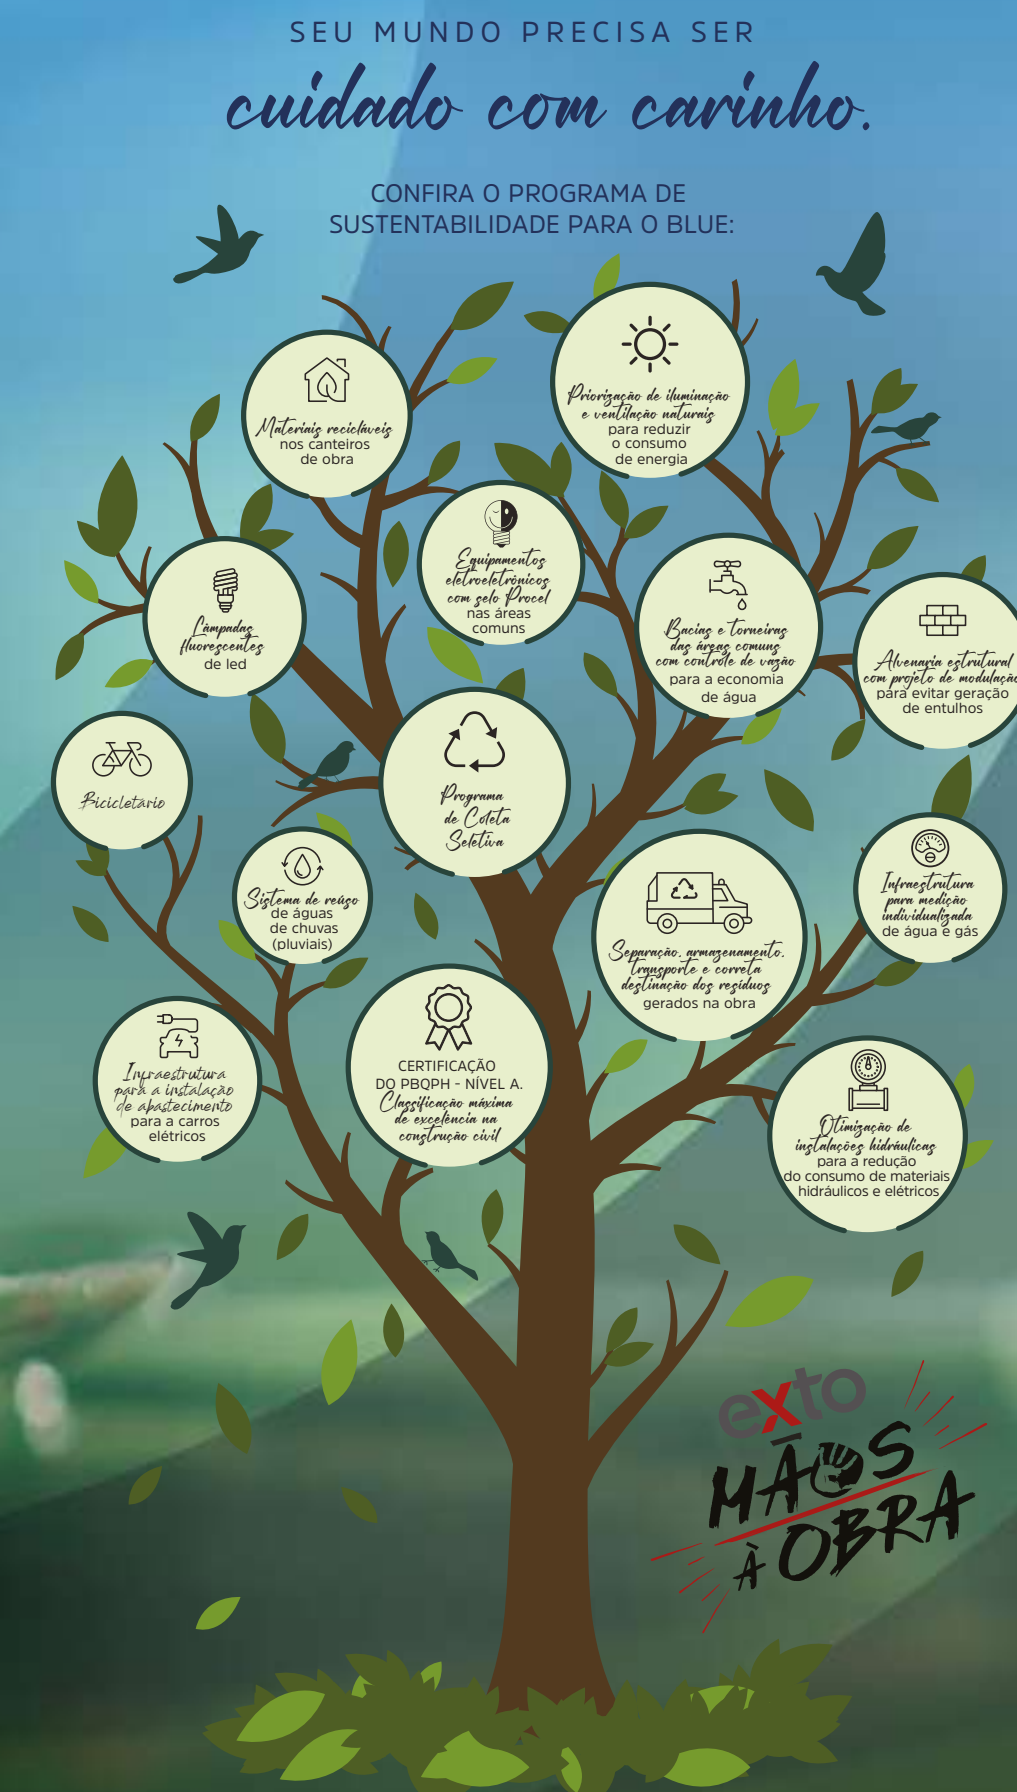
SEU MUNDO PRECISA SER

cuidado com carinho.

CONFIRA O PROGRAMA DE SUSTENTABILIDADE PARA O BLUE:

Materiais recicláveis nos canteiros de obra

Priorização de iluminação e ventilação naturais para reduzir o consumo de energia

Equipamentos eletroeletrônicos com selo Procel nas áreas comuns

Lâmpadas fluorescentes de led

Bacias e torneiras das áreas comuns com controle de vazão para a economia de água

Alvenaria estrutural com projeto de modulação para evitar geração de entulhos

Bicicletário

Programa de Coleta Seletiva

Sistema de reúso de águas de chuvas (pluviais)

Separação, armazenamento, transporte e correta destinação dos resíduos gerados na obra

Infraestrutura para medição individualizada de água e gás

Infraestrutura para a instalação de abastecimento para carros elétricos

CERTIFICAÇÃO DO PBQPH - NÍVEL A. Classificação máxima de excelência na construção civil

Otimização de instalações hidráulicas para a redução do consumo de materiais hidráulicos e elétricos

exto

MÃOS À OBRA